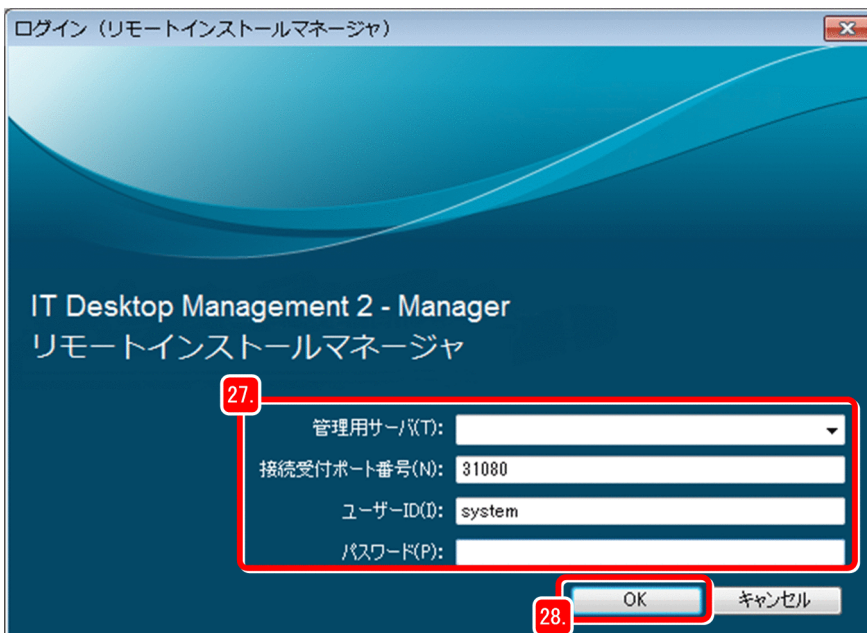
ログイン（リモートインストールマネージャ）

IT Desktop Management 2 - Manager
リモートインストールマネージャ

27.

管理用サーバ(T):

接続受付ポート番号(N): 31080

ユーザーID(I): system

パスワード(P):

28.

OK

キャンセル